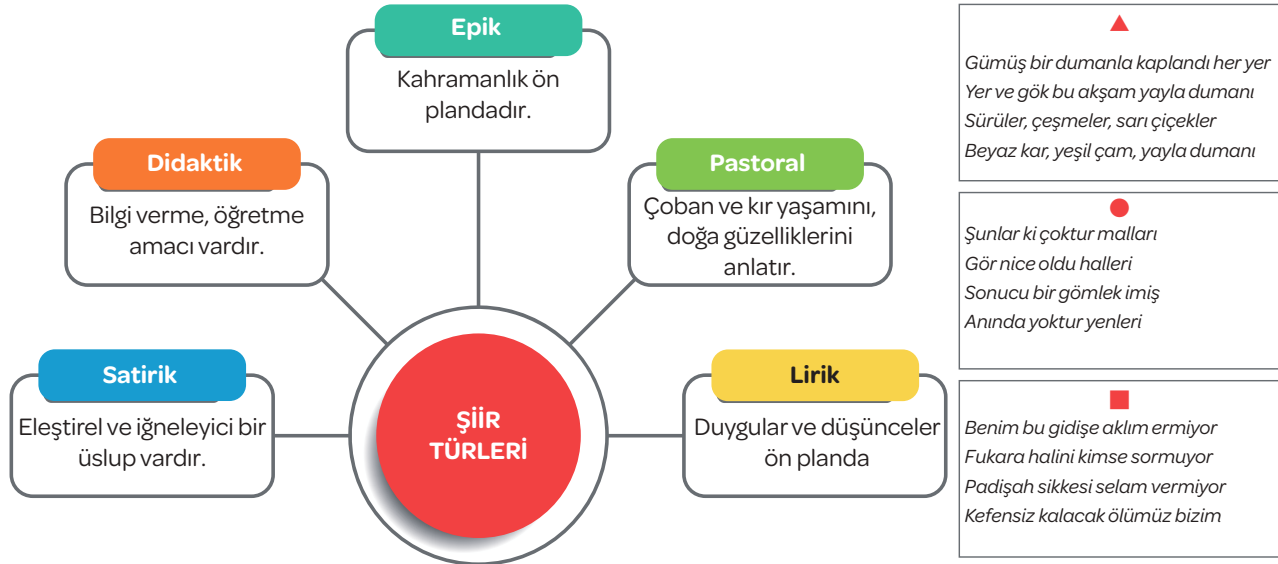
Epik
Kahramanlık ön plandadır.

Didaktik
Bilgi verme, öğretme amacı vardır.

Pastoral
Çoban ve kır yaşamını, doğa güzelliklerini anlatır.

Satirik
Eleştirel ve iğneleyici bir üslup vardır.

ŞİİR TÜRLERİ

Lirik
Duygular ve düşünceler ön planda

Gümüş bir dumanla kaplandı her yer
Yer ve gök bu akşam yayla dumanı
Sürüler, çeşmeler, sarı çiçekler
Beyaz kar, yeşil çam, yayla dumanı

Şunlar ki çoktur malları
Gör nice oldu halleri
Sonucu bir gömlek imiş
Anında yoktur yenleri

Benim bu gidişe aklım ermiyor
Fukara halini kimse sormuyor
Padişah sikkesi selam vermiyor
Kefensiz kalacak ölümüz bizim